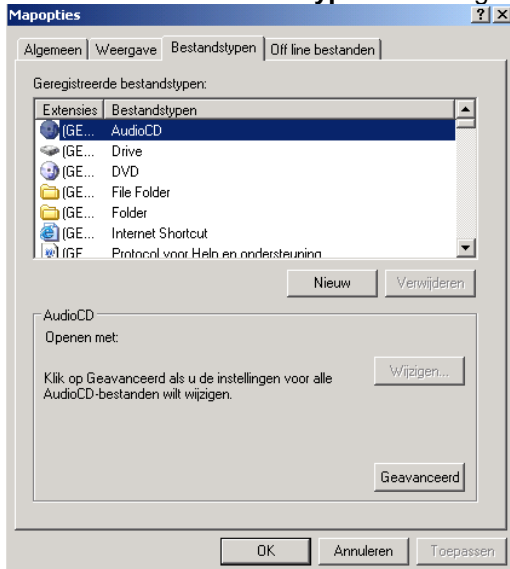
Mapopties

?
X

Algemeen | Weergave | Bestandstypen | Off line bestanden

Geregistreerde bestandstypen:

| Extensies | Bestandstypen |
|---|---|
| (GE... | AudioCD |
| (GE... | Drive |
| (GE... | DVD |
| (GE... | File Folder |
| (GE... | Folder |
| (GE... | Internet Shortcut |
| (GE... | Protocol voor Help en ondersteuning |

Nieuw
Verwijderen

AudioCD
Openen met:

Klik op Geavanceerd als u de instellingen voor alle AudioCD-bestanden wilt wijzigen.

Wijzigen...

Geavanceerd

OK
Annuleren
Toepassen